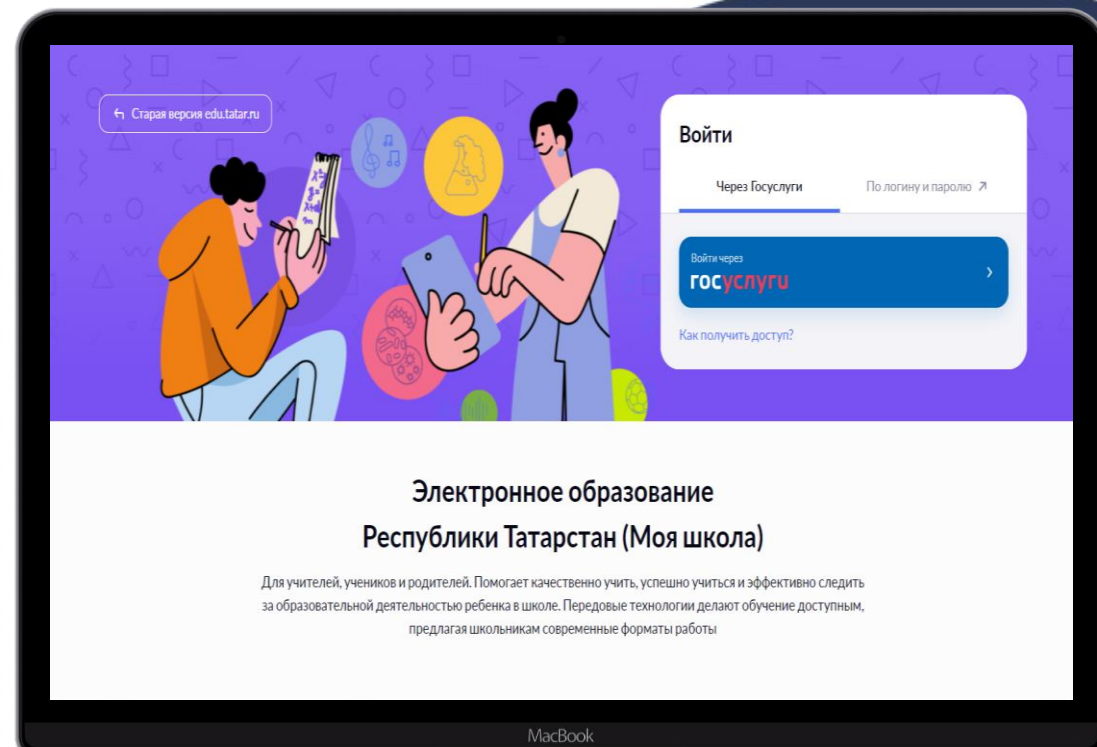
Старая версия edu.tatar.ru

Войти

Через Госуслуги

По логину и паролю ↗

Войти через

госуслуги

Как получить доступ?

Электронное образование Республики Татарстан (Моя школа)

Для учителей, учеников и родителей. Помогает качественно учить, успешно учиться и эффективно следить за образовательной деятельностью ребенка в школе. Передовые технологии делают обучение доступным, предлагая школьникам современные форматы работы

MacBook